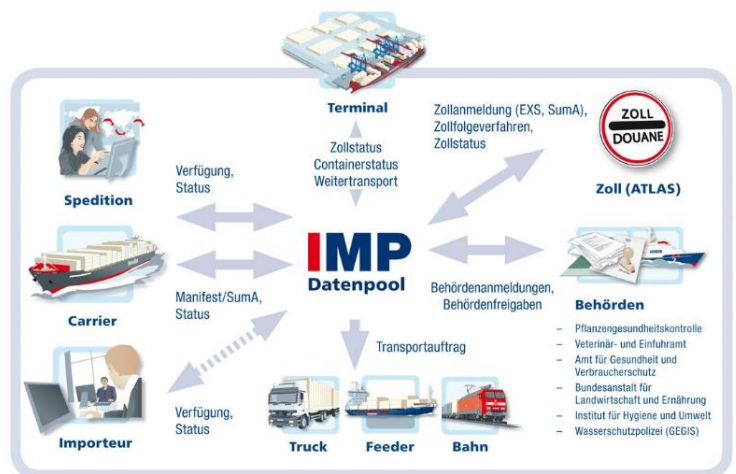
Terminal

Zollanmeldung (EXS, SumA), Zollfolgeverfahren, Zollstatus

ZOLL
DOUANE

Zoll (ATLAS)

Spedition

Verfügung, Status

Zollstatus
Containerstatus
Weitertransport

IMP
Datenpool

Carrier

Manifest/SumA, Status

Behördenanmeldungen, Behördenfreigaben

Behörden

– Pflanzengesundheitskontrolle
– Veterinär- und Einfuhramt
– Amt für Gesundheit und Verbraucherschutz
– Bundesanstalt für Landwirtschaft und Ernährung
– Institut für Hygiene und Umwelt
– Wasserschutzpolizei (GEGIS)

Transportauftrag

Importeur

Verfügung, Status

Truck

Feeder

Bahn